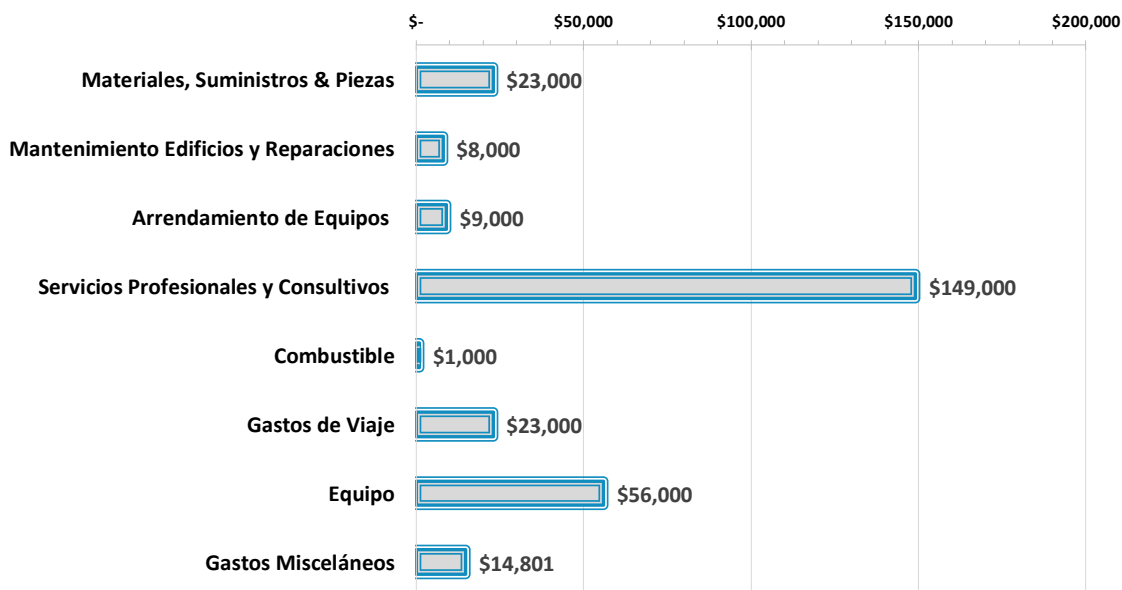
$- $50,000 $100,000 $150,000 $200,000

Materiales, Suministros & Piezas $23,000

Mantenimiento Edificios y Reparaciones $8,000

Arrendamiento de Equipos $9,000

Servicios Profesionales y Consultivos $149,000

Combustible $1,000

Gastos de Viaje $23,000

Equipo $56,000

Gastos Misceláneos $14,801